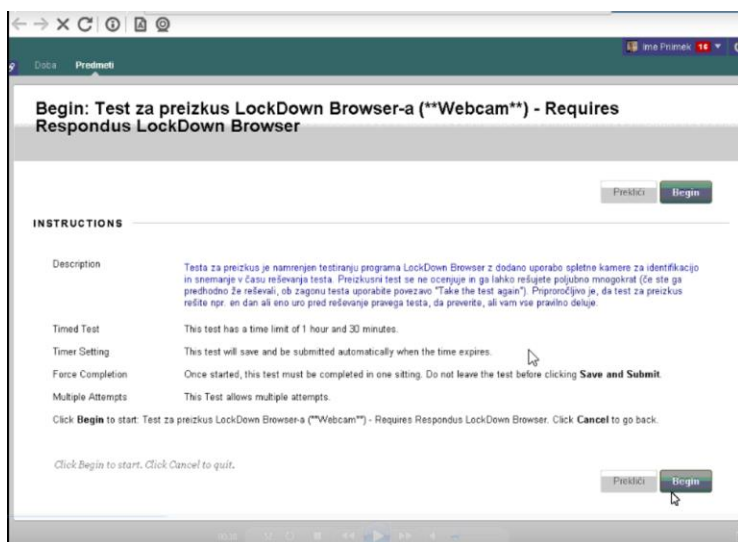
Doba Predmeti

Ime Priimek 16

Begin: Test za preizkus LockDown Browser-a (**Webcam**) - Requires Respondus LockDown Browser

Prekliči Begin

INSTRUCTIONS

| | |
|---|---|
| Description | Testa za preizkus je namrenjen testiranju programa LockDown Browser z dodano uporabo spletne kamere za identifikacijo in snemanje v času reševanja testa. Preizkusni test se ne ocenjuje in ga lahko rešujete poljubno mnogokrat (če ste ga predhodno že reševali, ob zagonu testa uporabite povezavo "Take the test again"). Priporočljivo je, da test za preizkus rešite npr. en dan ali eno uro pred reševanje pravega testa, da preverite, ali vam vse pravilno deluje. |
| Timed Test | This test has a time limit of 1 hour and 30 minutes. |
| Timer Setting | This test will save and be submitted automatically when the time expires. |
| Force Completion | Once started, this test must be completed in one sitting. Do not leave the test before clicking **Save and Submit**. |
| Multiple Attempts | This Test allows multiple attempts. |

Click **Begin** to start: Test za preizkus LockDown Browser-a (**Webcam**) - Requires Respondus LockDown Browser. Click **Cancel** to go back.

Click Begin to start. Click Cancel to quit.

Prekliči Begin